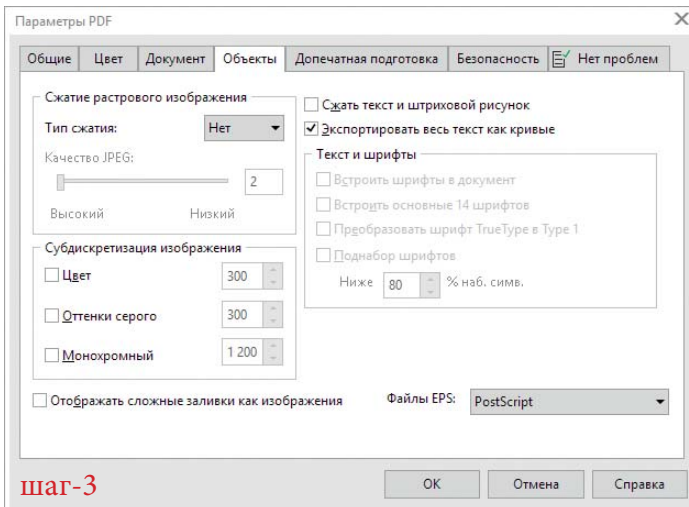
Параметры PDF

Общие | Цвет | Документ | Объекты | Допечатная подготовка | Безопасность | Нет проблем

Сжатие растрового изображения
Тип сжатия: Нет
Качество JPEG:
2
Высокий Низкий

Субдискретизация изображения
Цвет 300
Оттенки серого 300
Монохромный 1 200

Сжать текст и штриховой рисунок
Экспортировать весь текст как кривые

Текст и шрифты
Встроить шрифты в документ
Встроить основные 14 шрифтов
Преобразовать шрифт TrueType в Type 1
Поднабор шрифтов
Ниже 80 % наб. симв.

Отображать сложные заливки как изображения
Файлы EPS: PostScript

шаг-3
OK Отмена Справка